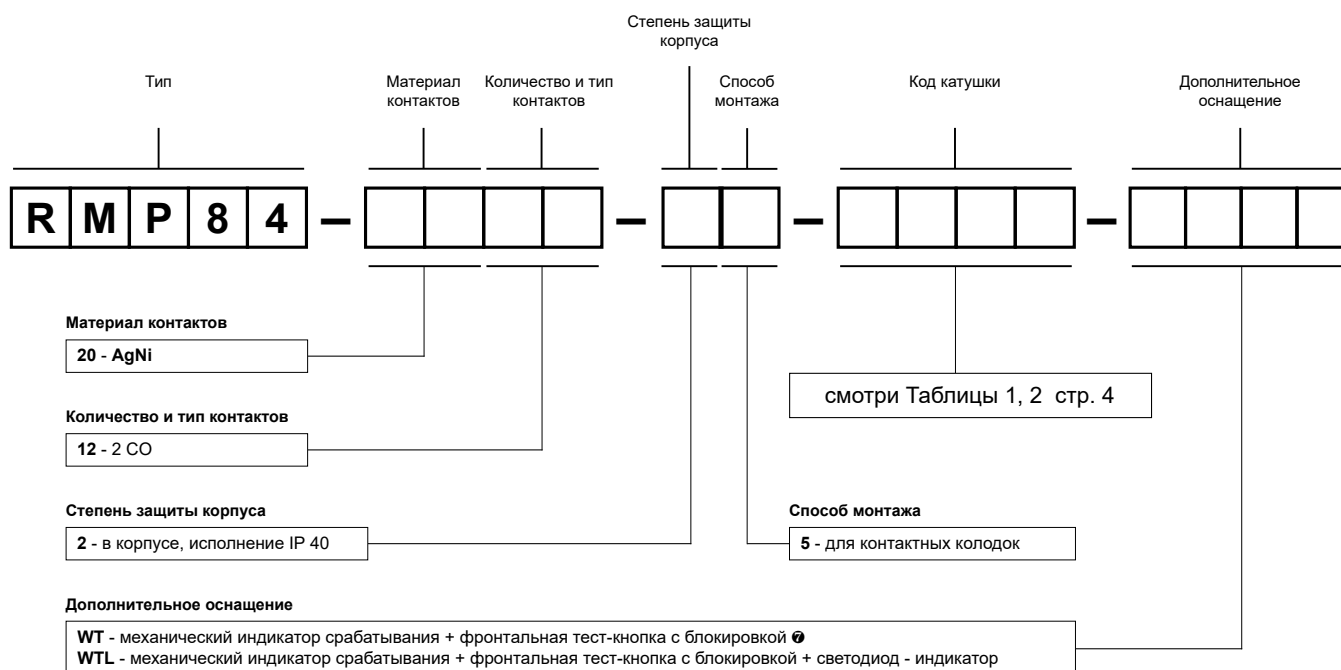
Степень защиты корпуса

Тип

Материал контактов

Количество и тип контактов

Способ монтажа

Код катушки

Дополнительное оснащение

R M P 8 4 – – – –

Материал контактов

20 - AgNi

смотри Таблицы 1, 2 стр. 4

Количество и тип контактов

12 - 2 CO

Степень защиты корпуса

2 - в корпусе, исполнение IP 40

Способ монтажа

5 - для контактных колодок

Дополнительное оснащение

WT - механический индикатор срабатывания + фронтальная тест-кнопка с блокировкой ❼
WTL - механический индикатор срабатывания + фронтальная тест-кнопка с блокировкой + светодиод - индикатор